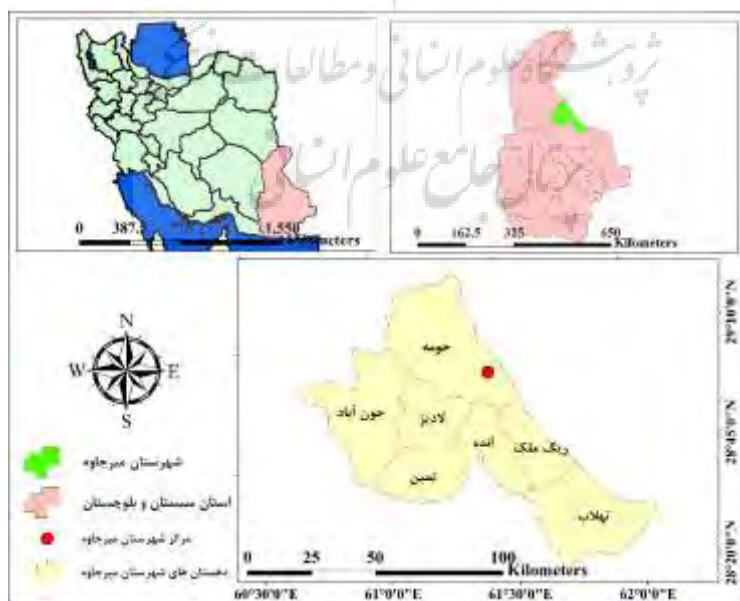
پژوهشگاه علوم انسانی و مطالعات فرهنگی
پرتال جامع علوم انسانی

0 387. 1,550 Kilometers

0 162.5 325 650 Kilometers

N
W E
S

شهرستان میرجاوه
استان سیستان و بلوچستان
مرکز شهرستان میرجاوه
دهستان های شهرستان میرجاوه

حومه
جون آباد
لادیز
اسکل
ریگ ملک
تمین
تهلاب

29°10'0"N
28°50'0"N
28°30'0"N

0 25 50 100 Kilometers

60°30'0"E 61°0'0"E 61°30'0"E 62°0'0"E